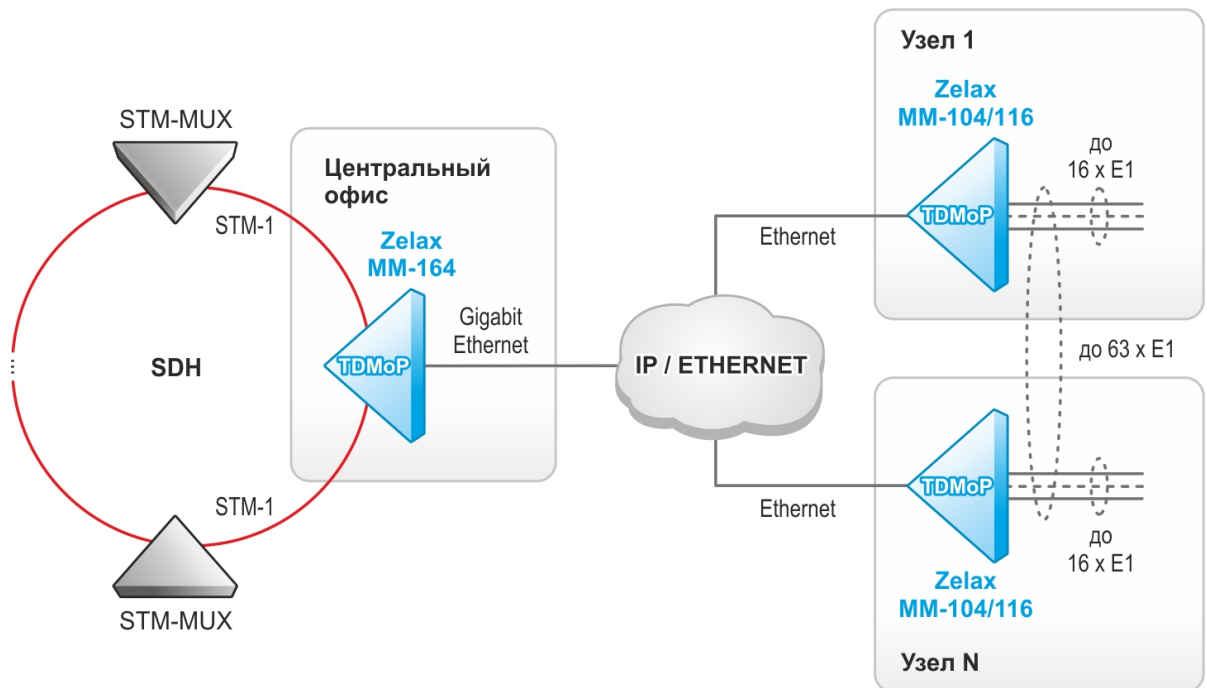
STM-MUX

STM-1

SDH

STM-1

STM-MUX

Центральный офис

Zelax MM-164

TDMoP

Gigabit Ethernet

IP / ETHERNET

Ethernet

Ethernet

Узел 1

Zelax MM-104/116

TDMoP

до 16 x E1

до 63 x E1

TDMoP

до 16 x E1

Zelax MM-104/116

Узел N